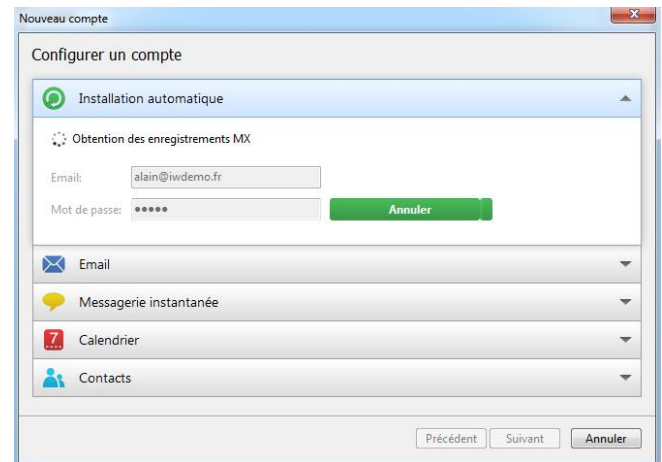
Nouveau compte

Configurer un compte

Installation automatique

Obtention des enregistrements MX

Email: alain@iwdemo.fr

Mot de passe: •••••

Annuler

Email

Messagerie instantanée

7 Calendrier

Contacts

Précédent Suivant Annuler